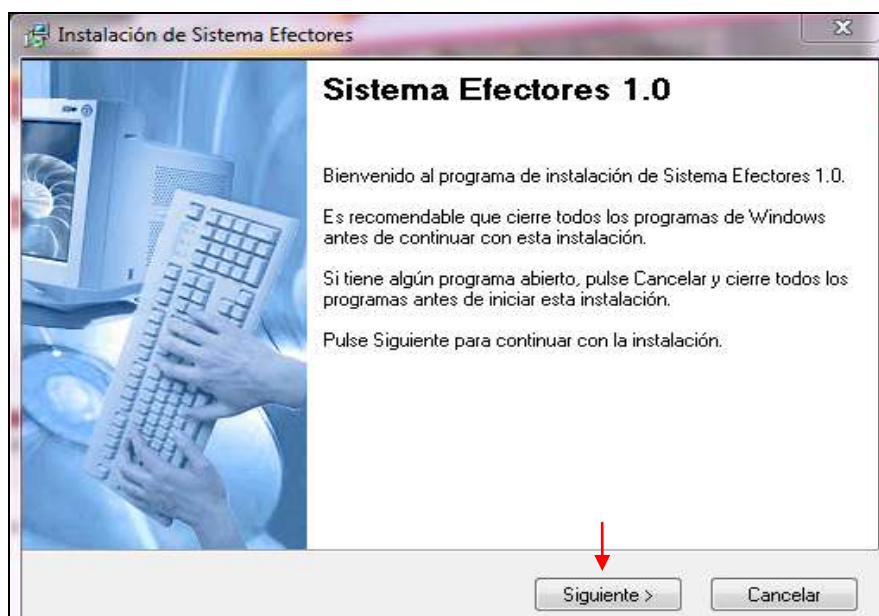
Instalación de Sistema Efectores

Sistema Efectores 1.0

Bienvenido al programa de instalación de Sistema Efectores 1.0.

Es recomendable que cierre todos los programas de Windows antes de continuar con esta instalación.

Si tiene algún programa abierto, pulse Cancelar y cierre todos los programas antes de iniciar esta instalación.

Pulse Siguiente para continuar con la instalación.

Siguiente >

Cancelar